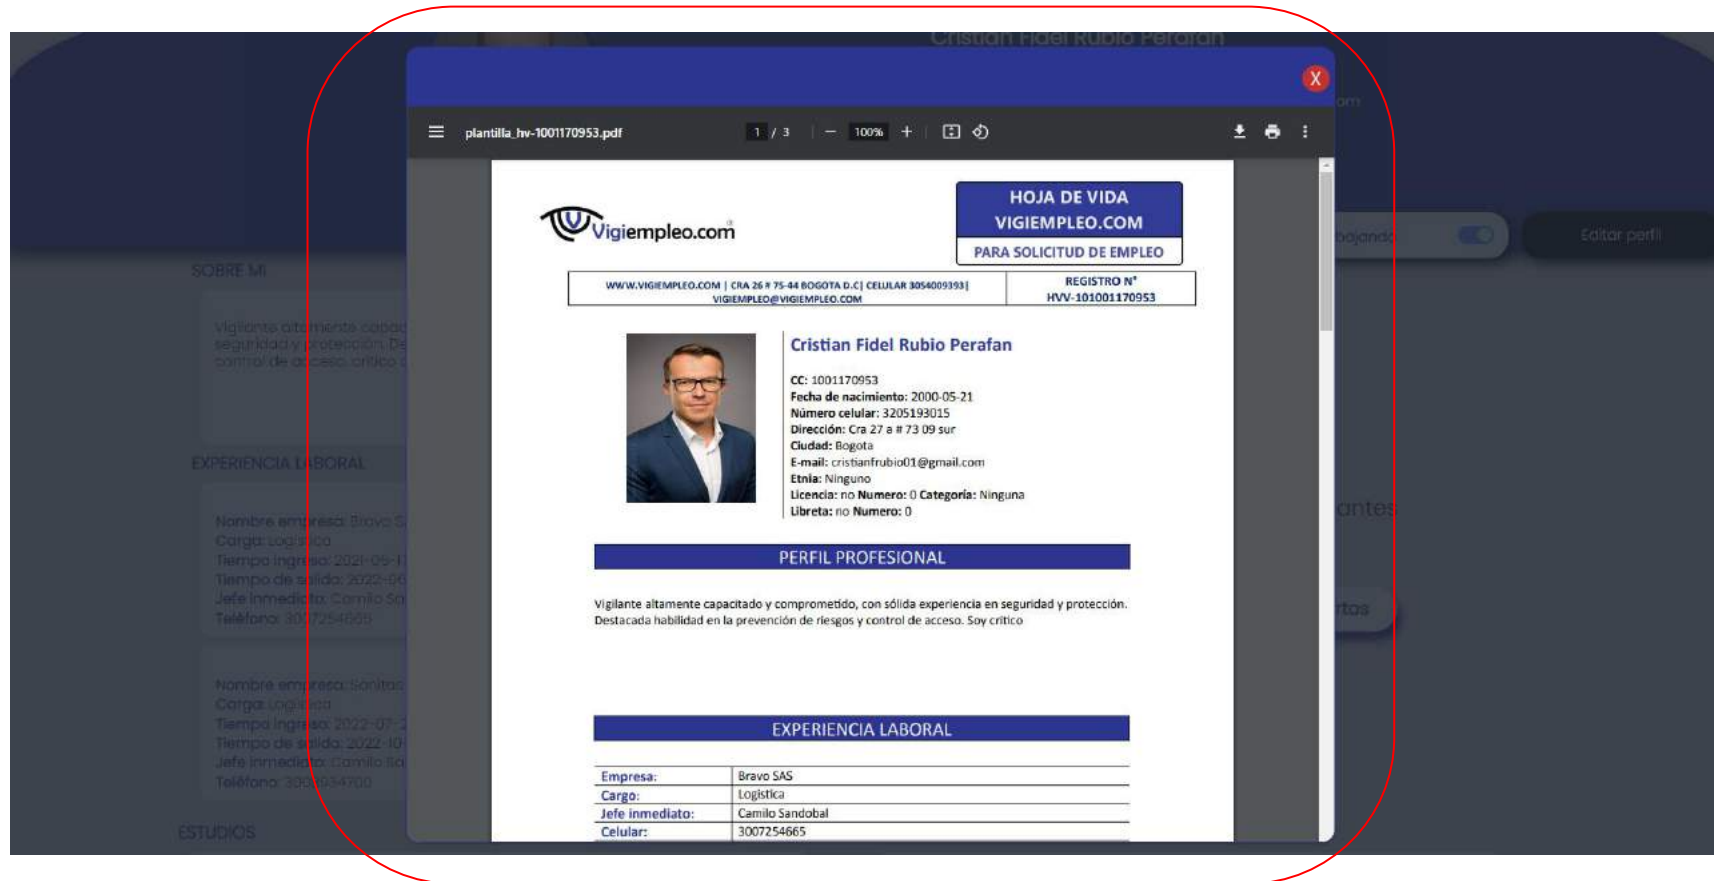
Cristian Fidel Rubio Perafan

X

plantilla_hv-1001170953.pdf 1 / 3 100%

Vigiempleo.com

HOJA DE VIDA
VIGIEMPLEO.COM
PARA SOLICITUD DE EMPLEO

WWW.VIGIEMPLEO.COM | CRA 26 # 75-44 BOGOTA D.C| CELULAR 3054009393| VIGIEMPLEO@VIGIEMPLEO.COM

REGISTRO N°
HVV-101001170953

Cristian Fidel Rubio Perafan

CC: 1001170953
Fecha de nacimiento: 2000-05-21
Número celular: 3205193015
Dirección: Cra 27 a # 73 09 sur
Ciudad: Bogota
E-mail: cristianfrubio01@gmail.com
Etnia: Ninguno
Licencia: no Numero: 0 Categoría: Ninguna
Libreta: no Numero: 0

PERFIL PROFESIONAL

Vigilante altamente capacitado y comprometido, con sólida experiencia en seguridad y protección. Destacada habilidad en la prevención de riesgos y control de acceso. Soy critico

EXPERIENCIA LABORAL

| Empresa: | Bravo SAS |
|---|---|
| Cargo: | Logistica |
| Jefe inmediato: | Camilo Sandobal |
| Celular: | 3007254665 |

SOBRE MI
Vigilante altamente capac seguridad y protección. De control de acceso. critico

EXPERIENCIA LABORAL
Nombre empresa: Bravo S
Cargo: Logistica
Tiempo ingreso: 2021-05-1
Tiempo de salida: 2022-06
Jefe inmediato: Camilo Sa
Teléfono: 3007254665

Nombre empresa: Sonitas
Cargo: Logistica
Tiempo ingreso: 2022-07-2
Tiempo de salida: 2022-10
Jefe inmediato: Camilo Sa
Teléfono: 3000934700

ESTUDIOS

bajando
Editar perfil
antes
rtas
om